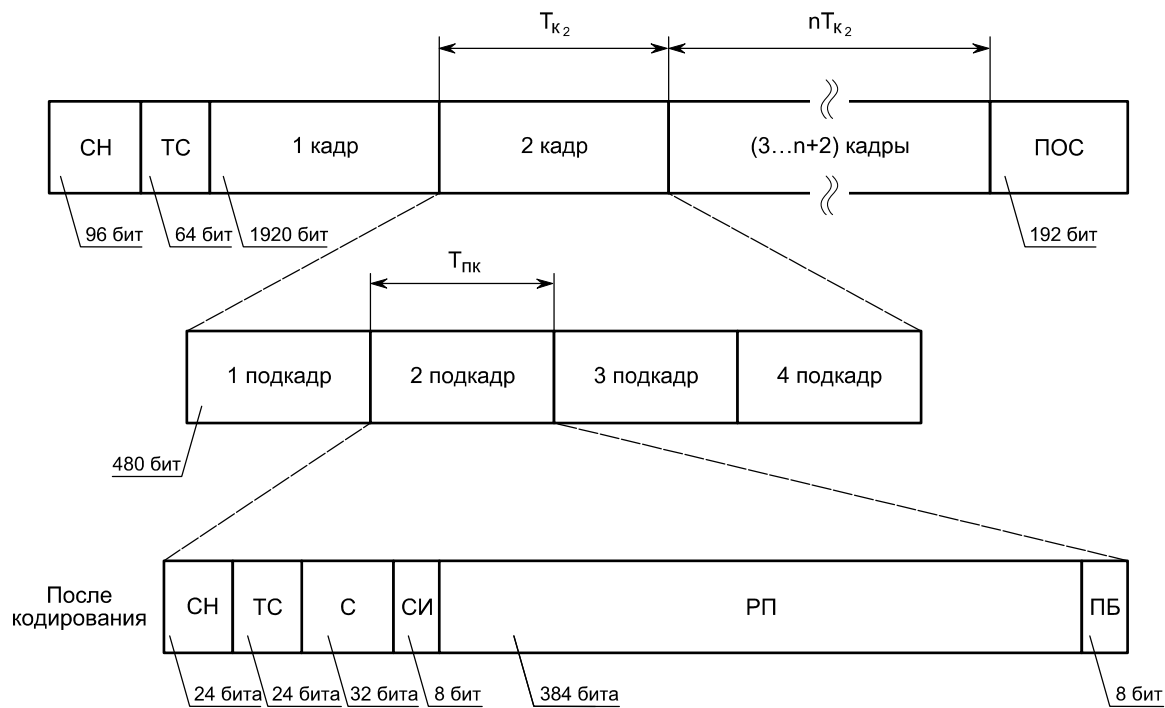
$T_{к_2}$

$nT_{к_2}$

СН | ТС | 1 кадр | 2 кадр | (3…n+2) кадры | ПОС

96 бит
64 бит
1920 бит
192 бит

$T_{пк}$

1 подкадр | 2 подкадр | 3 подкадр | 4 подкадр

480 бит

После кодирования

СН | ТС | С | СИ | РП | ПБ

24 бита
24 бита
32 бита
8 бит
384 бита
8 бит